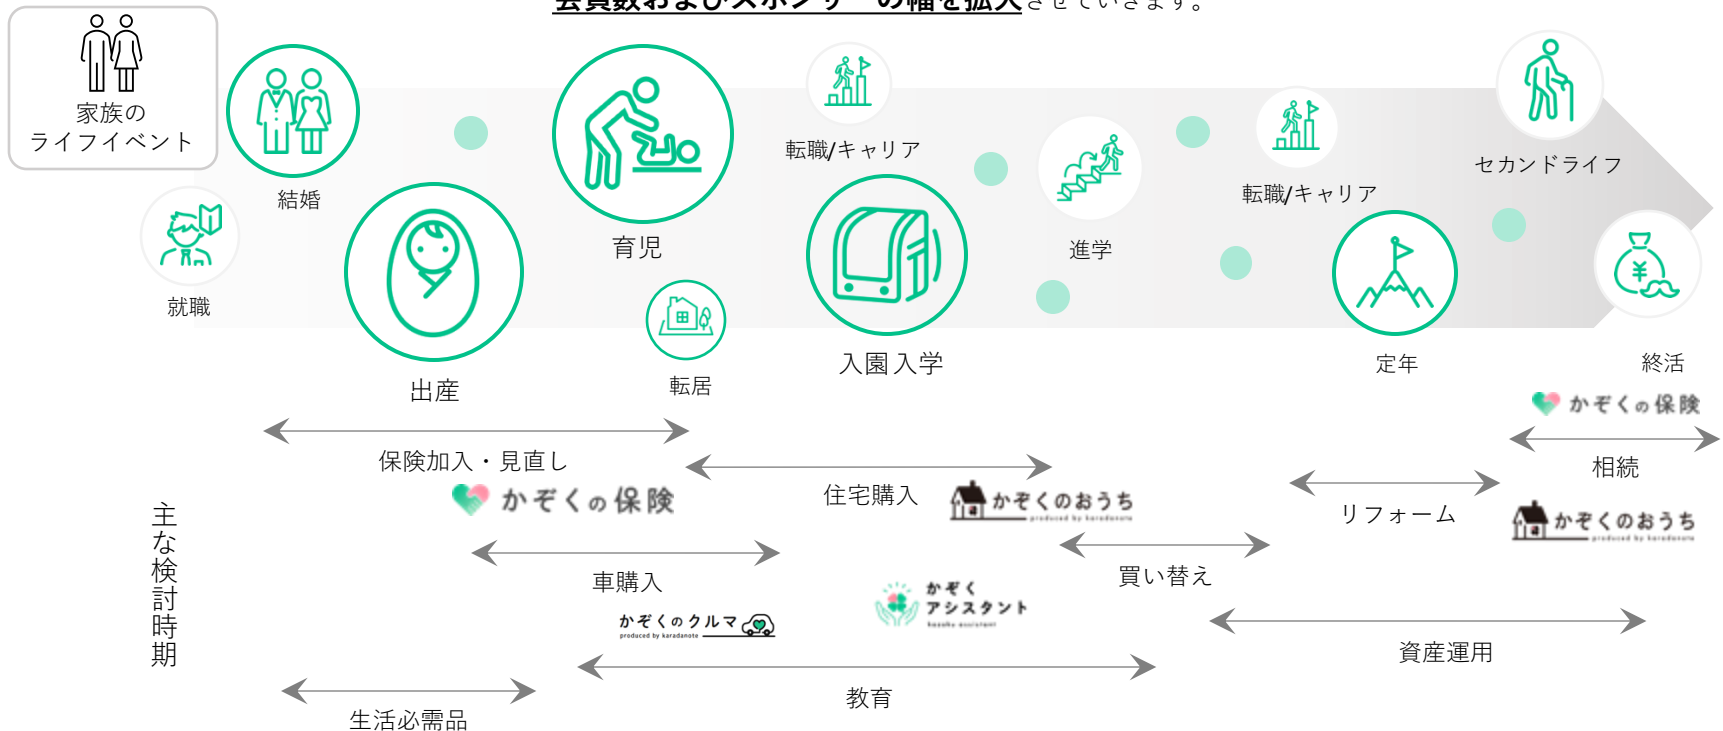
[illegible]させていきます。

家族の
ライフイベント

結婚

就職

出産

育児

転居

転職/キャリア

入園入学

進学

転職/キャリア

定年

セカンドライフ

終活

かぞくの保険

相続

保険加入・見直し

かぞくの保険

住宅購入

かぞくのおうち
produced by karadanote

リフォーム

かぞくのおうち
produced by karadanote

主な検討時期

車購入

かぞくのクルマ
produced by karadanote

かぞく
アシスタント
kazoku assistant

買い替え

資産運用

教育

生活必需品